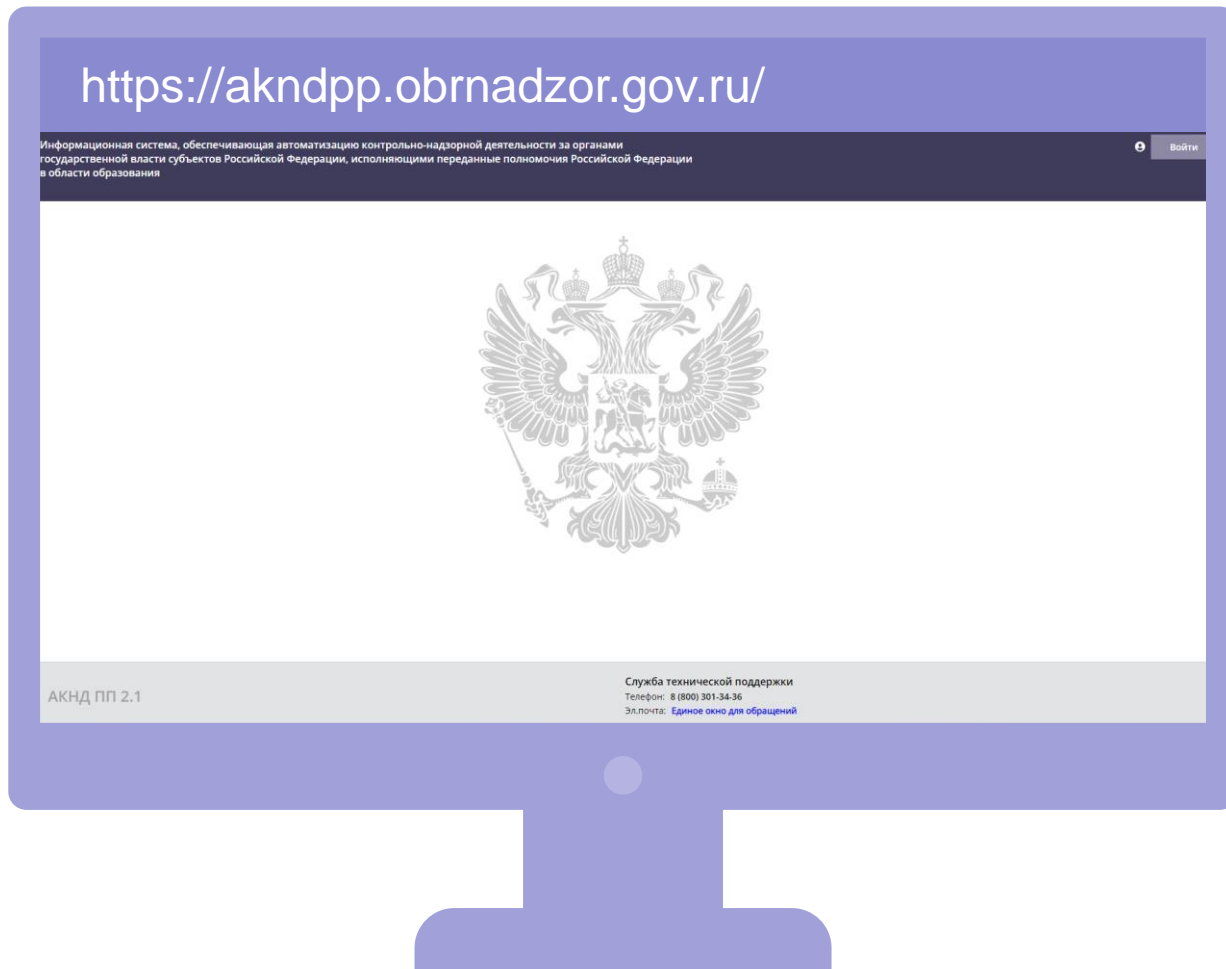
https://akndpp.obrnadzor.gov.ru/

Информационная система, обеспечивающая автоматизацию контрольно-надзорной деятельности за органами государственной власти субъектов Российской Федерации, исполняющими переданные полномочия Российской Федерации в области образования

Войти

АКНД ПП 2.1

Служба технической поддержки
Телефон: 8 (800) 301-34-36
Эл.почта: Единое окно для обращений